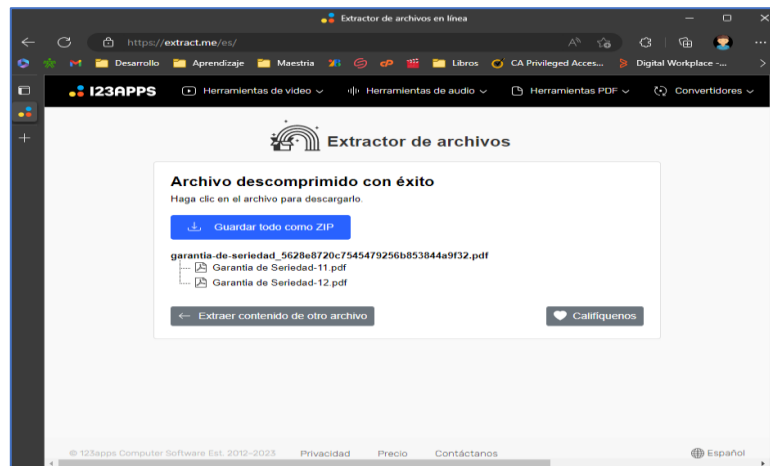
Extractor de archivos en línea

https://extract.me/es/

Desarrollo Aprendizaje Maestria Libros CA Privileged Acces... Digital Workplace -...

123APPS Herramientas de video Herramientas de audio Herramientas PDF Convertidores

Extractor de archivos

Archivo descomprimido con éxito

Haga clic en el archivo para descargarlo.

Guardar todo como ZIP

garantia-de-seriedad_5628e8720c7545479256b853844a9f32.pdf

Garantia de Seriedad-11.pdf

Garantia de Seriedad-12.pdf

← Extraer contenido de otro archivo

Califíquenos

© 123apps Computer Software Est. 2012-2023 Privacidad Precio Contáctanos

Español